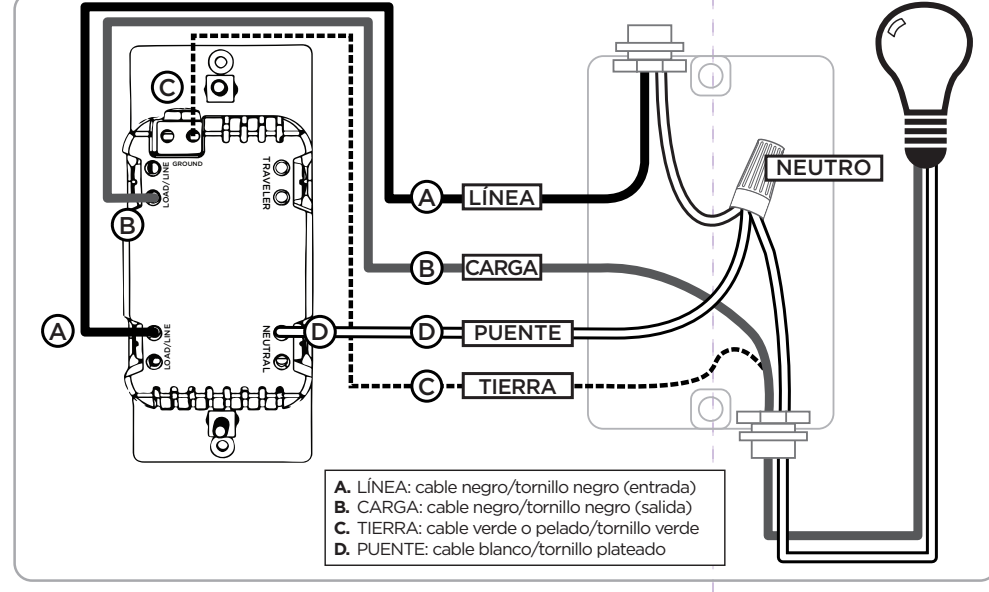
C
GROUND
LOAD/LINE
TRAVELER
B
A
LOAD/LINE
NEUTRAL
D
A LÍNEA
B CARGA
D PUENTE
C TIERRA
NEUTRO

**A.** LÍNEA: cable negro/tornillo negro (entrada)
**B.** CARGA: cable negro/tornillo negro (salida)
**C.** TIERRA: cable verde o pelado/tornillo verde
**D.** PUENTE: cable blanco/tornillo plateado